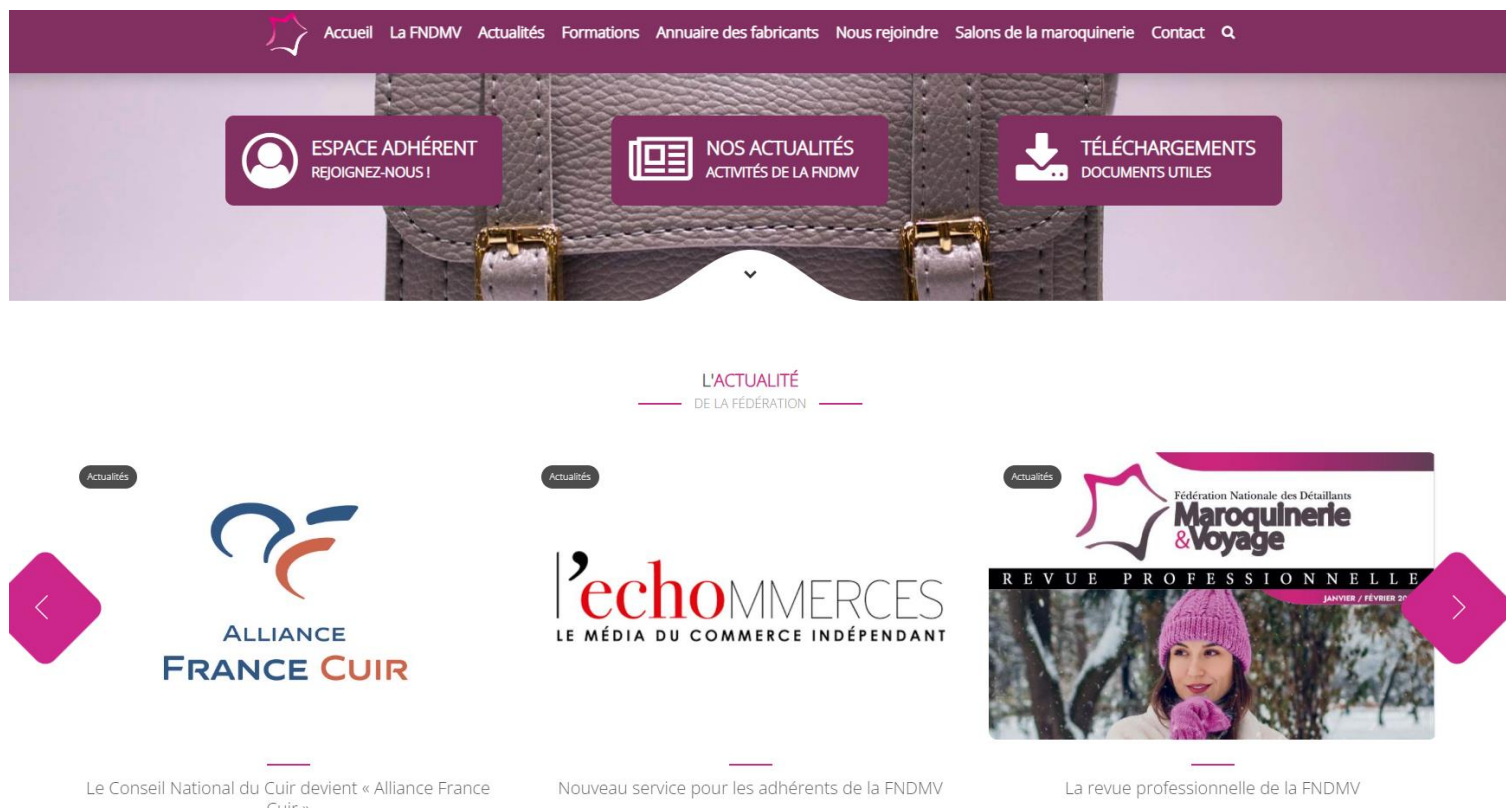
Accueil La FNDMV Actualités Formations Annuaire des fabricants Nous rejoindre Salons de la maroquinerie Contact

ESPACE ADHÉRENT
REJOIGNEZ-NOUS !

NOS ACTUALITÉS
ACTIVITÉS DE LA FNDMV

TÉLÉCHARGEMENTS
DOCUMENTS UTILES

L'ACTUALITÉ
DE LA FÉDÉRATION

Actualités

ALLIANCE
FRANCE CUIR

Le Conseil National du Cuir devient « Alliance France Cuir »

Actualités

l'echoMMERCES
LE MÉDIA DU COMMERCE INDÉPENDANT

Nouveau service pour les adhérents de la FNDMV

Actualités

Fédération Nationale des Détaillants
Maroquinerie & Voyage
REVUE PROFESSIONNELLE
JANVIER / FÉVRIER 20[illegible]

La revue professionnelle de la FNDMV